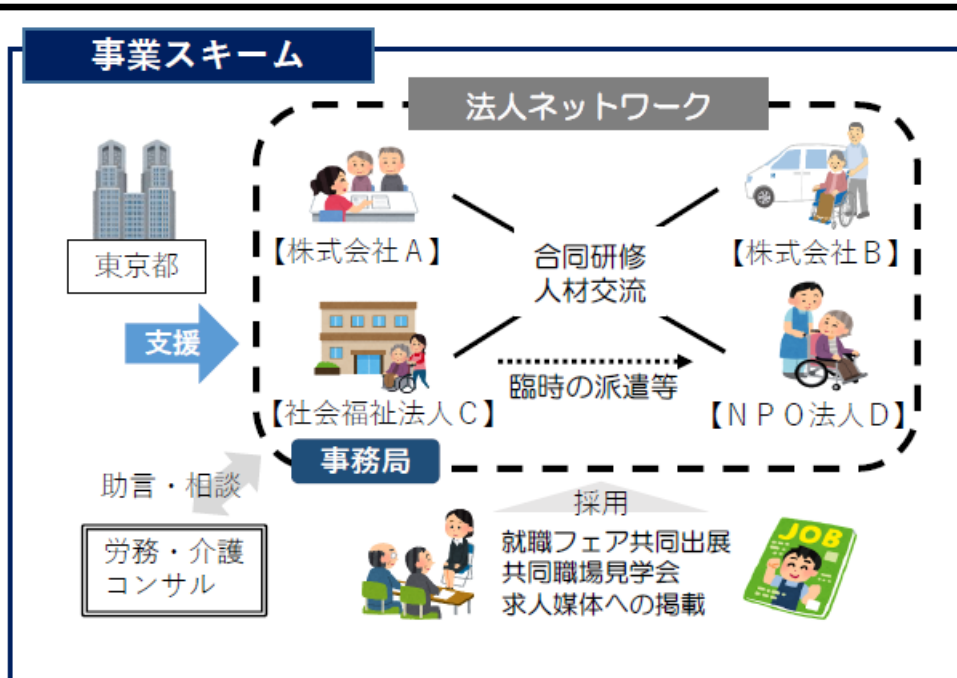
事業スキーム

法人ネットワーク

東京都

支援

【株式会社A】

合同研修
人材交流

【株式会社B】

【社会福祉法人C】

臨時の派遣等

【NPO法人D】

事務局

助言・相談

労務・介護
コンサル

採用

就職フェア共同出展
共同職場見学会
求人媒体への掲載

JOB